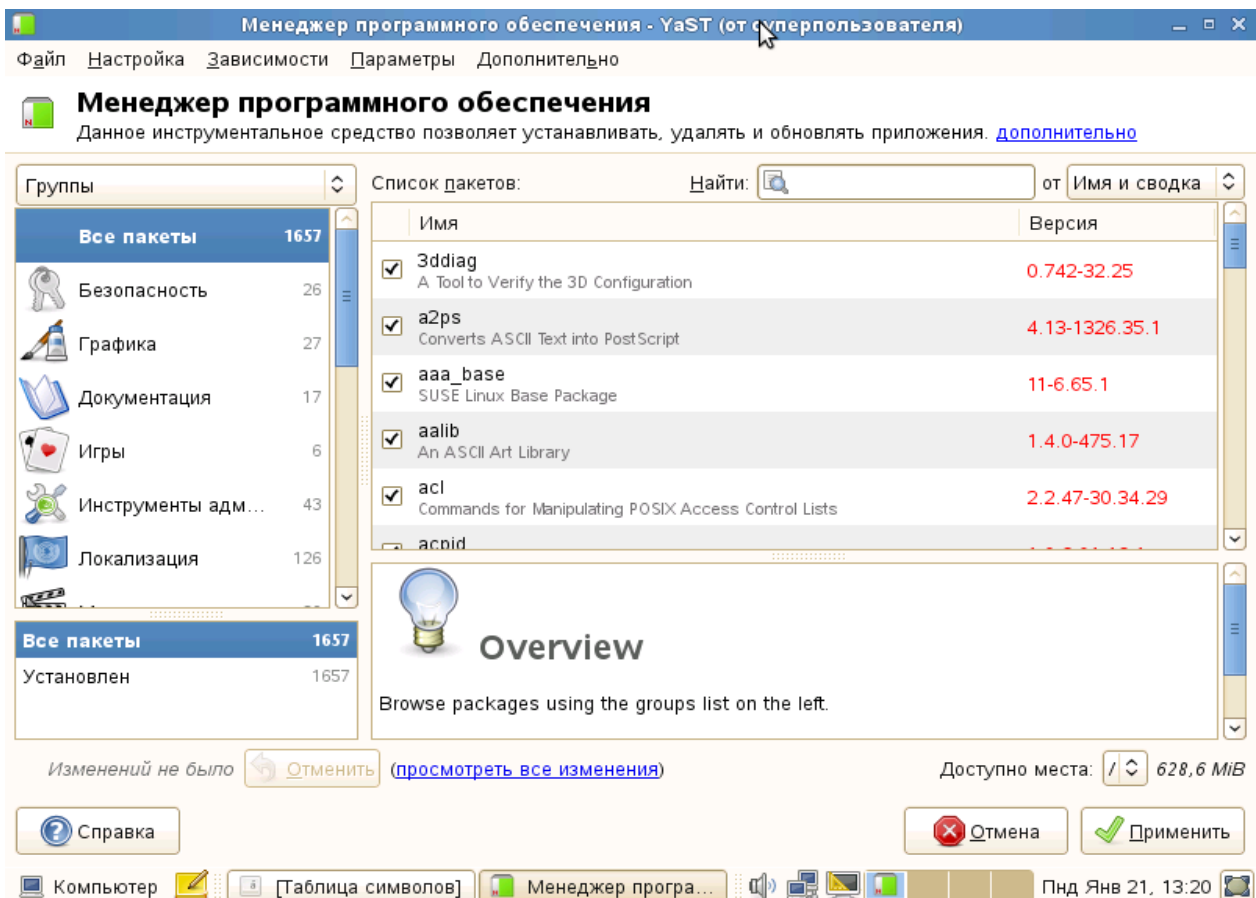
Менеджер программного обеспечения - YaST (от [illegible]перпользователя)

Файл Настройка Зависимости Параметры Дополнительно

Менеджер программного обеспечения

Данное инструментальное средство позволяет устанавливать, удалять и обновлять приложения. дополнительно

Группы

| | |
|---|---|
| Все пакеты | 1657 |
| Безопасность | 26 |
| Графика | 27 |
| Документация | 17 |
| Игры | 6 |
| Инструменты адм... | 43 |
| Локализация | 126 |

| | |
|---|---|
| Все пакеты | 1657 |
| Установлен | 1657 |

Список пакетов: Найти: от Имя и сводка

| Имя | Версия |
|---|---|
| 3ddiag A Tool to Verify the 3D Configuration | 0.742-32.25 |
| a2ps Converts ASCII Text into PostScript | 4.13-1326.35.1 |
| aaa_base SUSE Linux Base Package | 11-6.65.1 |
| aalib An ASCII Art Library | 1.4.0-475.17 |
| acl Commands for Manipulating POSIX Access Control Lists | 2.2.47-30.34.29 |
| acpid | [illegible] |

Overview

Browse packages using the groups list on the left.

Изменений не было Отменить (просмотреть все изменения)

Доступно места: / 628,6 MiB

Справка

Отмена Применить

Компьютер [Таблица символов] Менеджер програ... Пнд Янв 21, 13:20